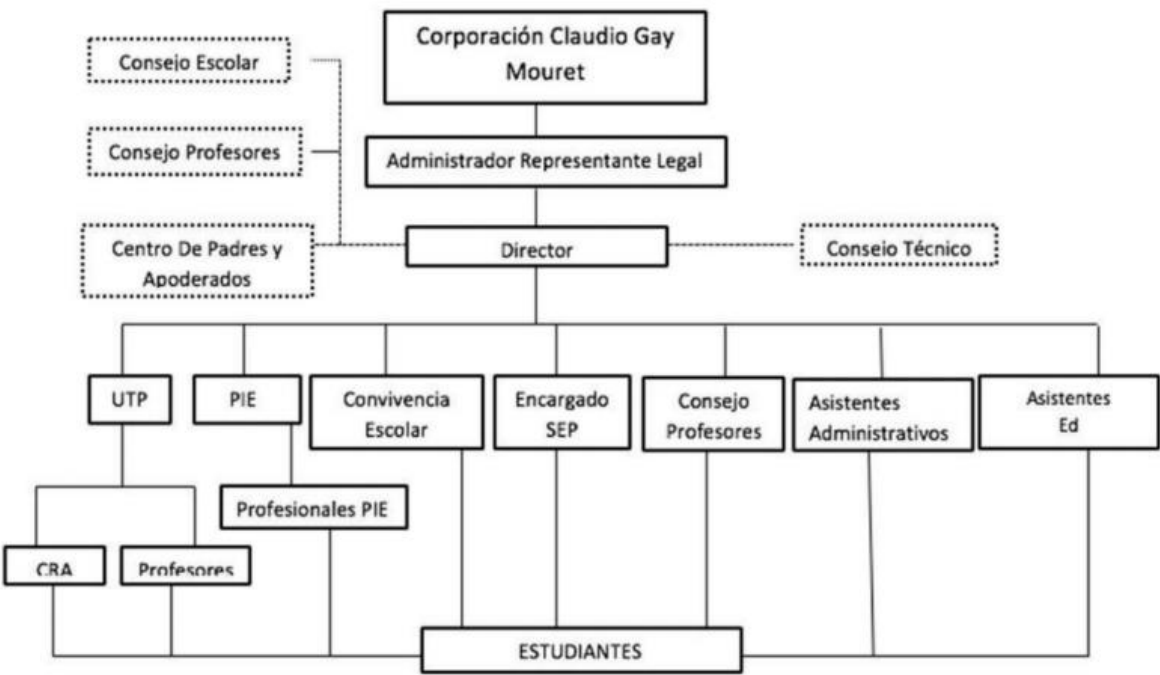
Corporación Claudio Gay Mouret

Consejo Escolar

Consejo Profesores

Administrador Representante Legal

Centro De Padres y Apoderados

Director

Consejo Técnico

UTP

PIE

Convivencia Escolar

Encargado SEP

Consejo Profesores

Asistentes Administrativos

Asistentes Ed

Profesionales PIE

CRA

Profesores

ESTUDIANTES